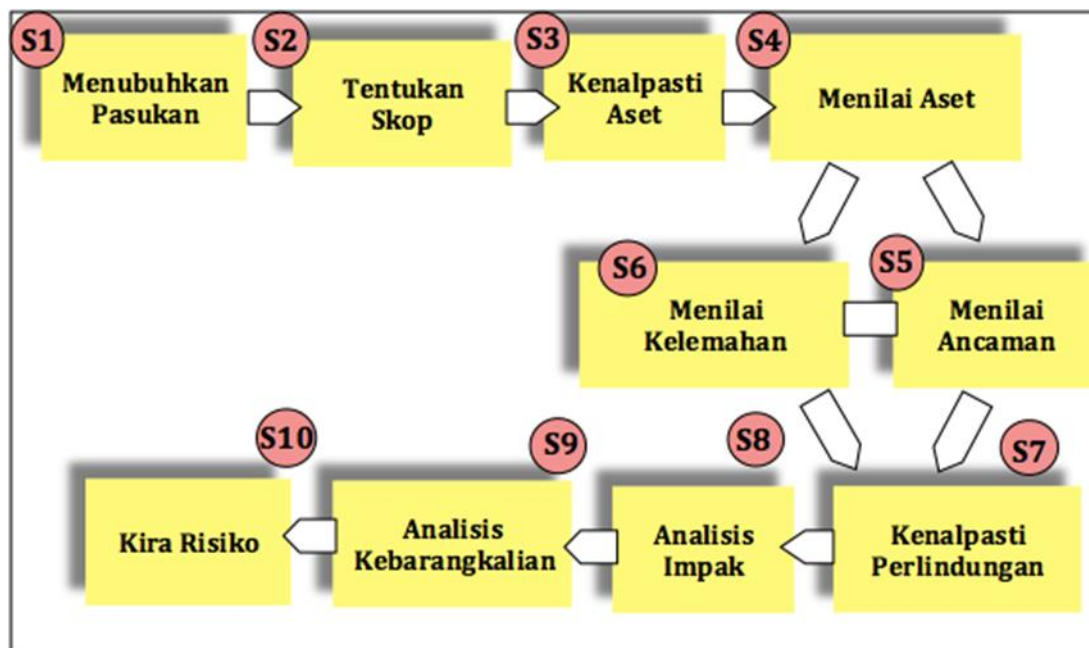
S1
Menubuhkan Pasukan

S2
Tentukan Skop

S3
Kenalpasti Aset

S4
Menilai Aset

S6
Menilai Kelemahan

S5
Menilai Ancaman

S10
Kira Risiko

S9
Analisis Kebarangkalian

S8
Analisis Impak

S7
Kenalpasti Perlindungan